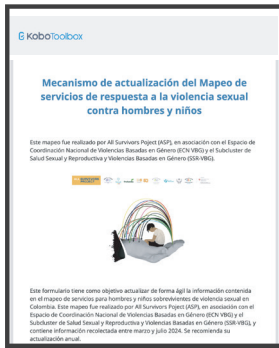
KoboToolbox

Mecanismo de actualización del Mapeo de servicios de respuesta a la violencia sexual contra hombres y niños

Este mapeo fue realizado por All Survivors Poject (ASP), en asociación con el Espacio de Coordinación Nacional de Violencias Basadas en Género (ECN VBG) y el Subcluster de Salud Sexual y Reproductiva y Violencias Basadas en Género (SSR-VBG).

Este formulario tiene como objetivo actualizar de forma ágil la información contenida en el mapeo de servicios para hombres y niños sobrevivientes de violencia sexual en Colombia. Este mapeo fue realizado por All Survivors Project (ASP), en asociación con el Espacio de Coordinación Nacional de Violencias Basadas en Género (ECN VBG) y el Subcluster de Salud Sexual y Reproductiva y Violencias Basadas en Género (SSR-VBG), y contiene información recolectada entre marzo y julio 2024. Se recomienda su actualización anual.